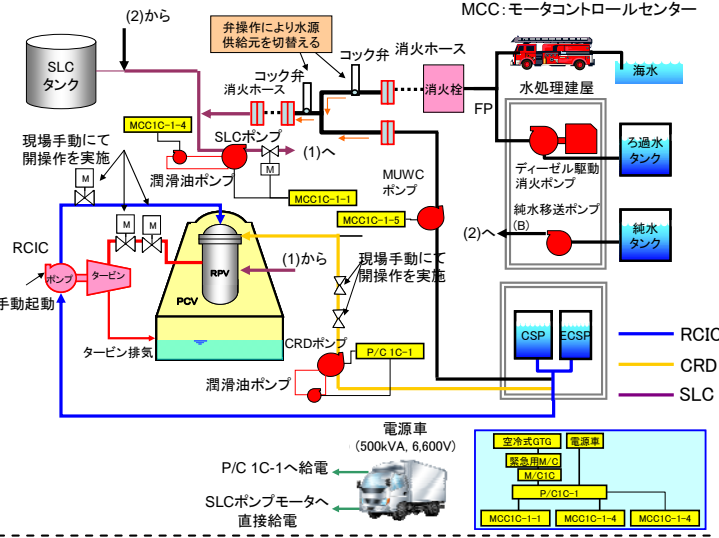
MCC：モータコントロールセンター

(2)から

弁操作により水源供給元を切替える

SLC タンク

コック弁

コック弁

消火ホース

消火ホース

消火栓

海水

FP

水処理建屋

MCC1C-1-4

SLCポンプ

(1)へ

ろ過水タンク

現場手動にて開操作を実施

ディーゼル駆動消火ポンプ

潤滑油ポンプ

M

M

M

MCC1C-1-1

MUWC ポンプ

純水移送ポンプ (B)

MCC1C-1-5

RCIC

(2)へ

純水タンク

RPV

(1)から

ポンプ

タービン

現場手動にて開操作を実施

手動起動

PCV

タービン排気

CRDポンプ

P/C 1C-1

CSP

ECSP

RCIC

CRD

SLC

潤滑油ポンプ

電源車 (500kVA, 6,600V)

P/C 1C-1へ給電

SLCポンプモータへ直接給電

空冷式GTG

電源車

緊急用M/C

M/C1C

P/C1C-1

MCC1C-1-1

MCC1C-1-4

MCC1C-1-4